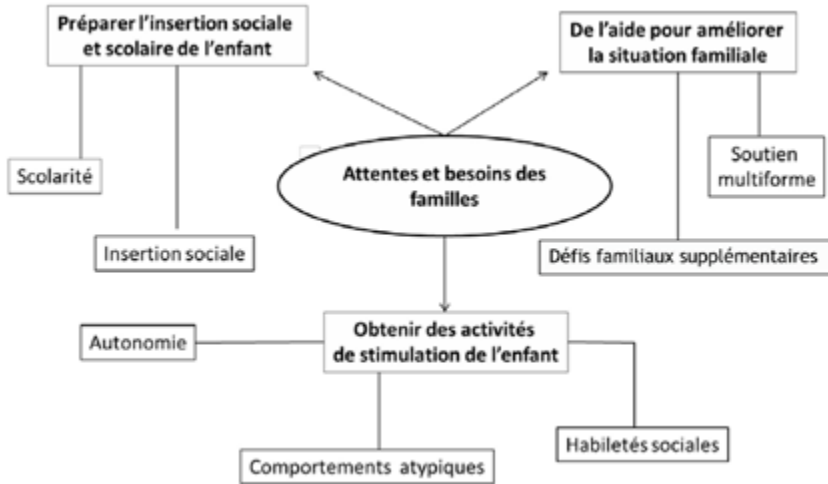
Préparer l'insertion sociale et scolaire de l'enfant

De l'aide pour améliorer la situation familiale

Scolarité

Attentes et besoins des familles

Soutien multiforme

Insertion sociale

Défis familiaux supplémentaires

Autonomie

Obtenir des activités de stimulation de l'enfant

Habiletés sociales

Comportements atypiques